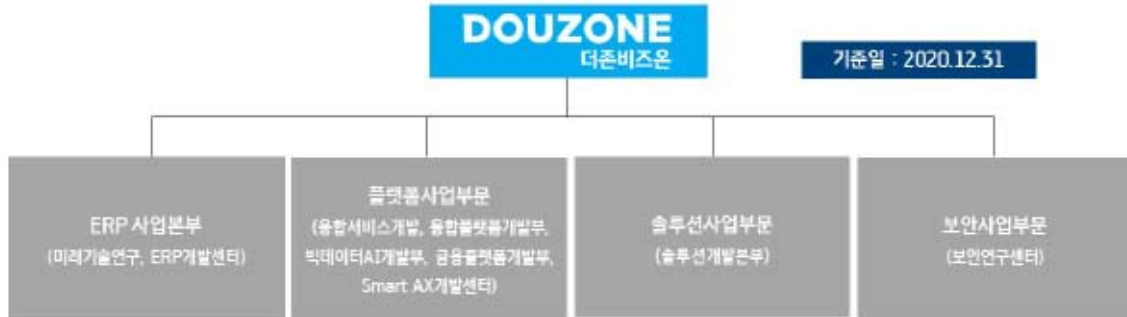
DOUZONE
더존비즈온

기준일 : 2020.12.31

ERP 사업본부
(미래기술연구, ERP개발센터)

플랫폼사업부문
(융합서비스개발, 융합플랫폼개발부, 빅데이터AI개발부, 금융플랫폼개발부, Smart AX개발센터)

솔루션사업부문
(솔루션개발본부)

보안사업부문
(보안연구센터)